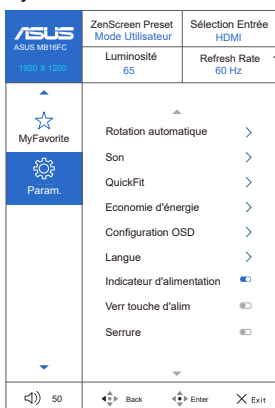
ASUS
ASUS MB16FC
1920 X 1200

ZenScreen Preset
Mode Utilisateur

Sélection Entrée
HDMI

Luminosité
65

Refresh Rate
60 Hz

MyFavorite

Param.

Rotation automatique
Son
QuickFit
Economie d'énergie
Configuration OSD
Langue
Indicateur d'alimentation
Verr touche d'alim
Serrure

50
Back
Enter
Exit